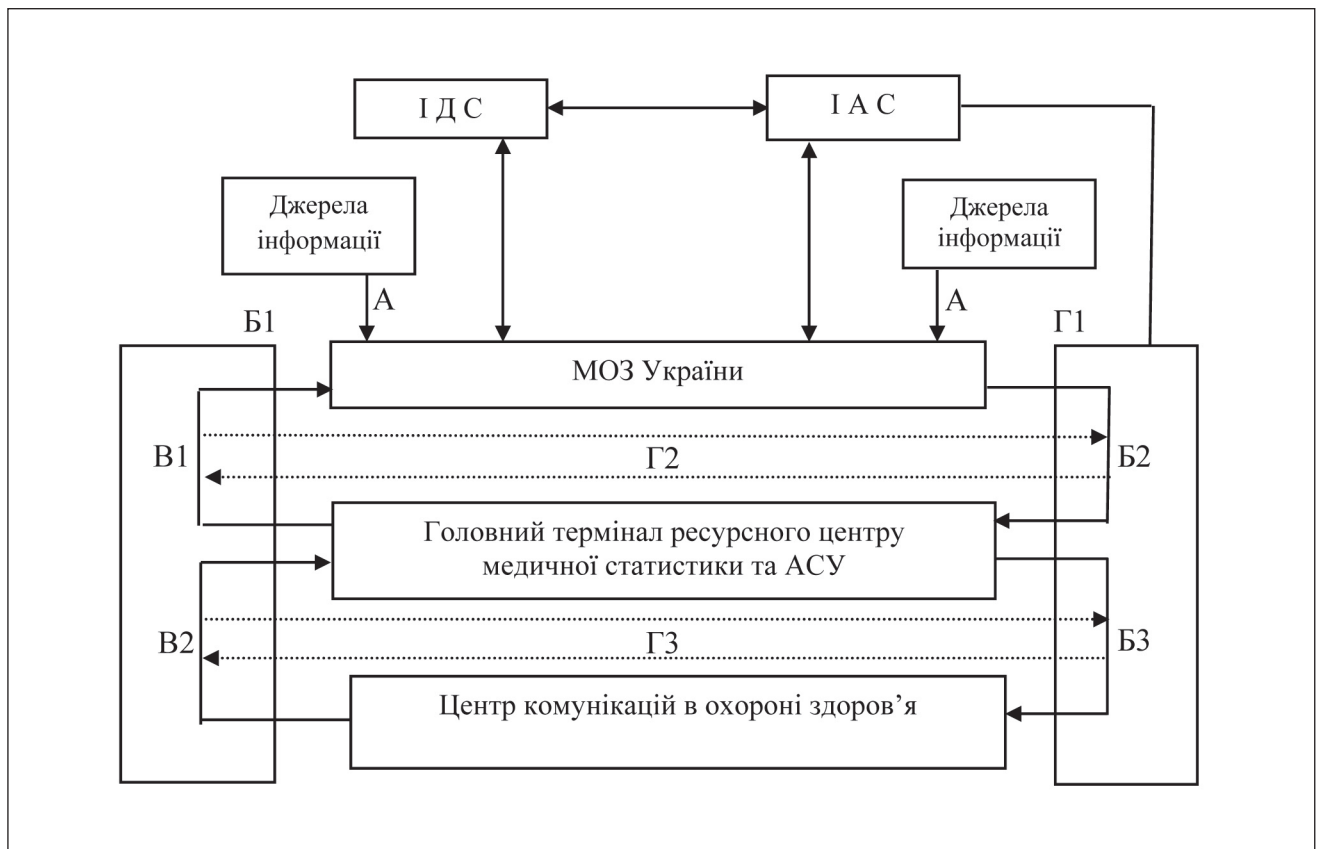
І Д С

І А С

Джерела інформації

Джерела інформації

А

А

Б1

Г1

МОЗ України

В1

Г2

Б2

Головний термінал ресурсного центру медичної статистики та АСУ

В2

Г3

Б3

Центр комунікацій в охороні здоров’я